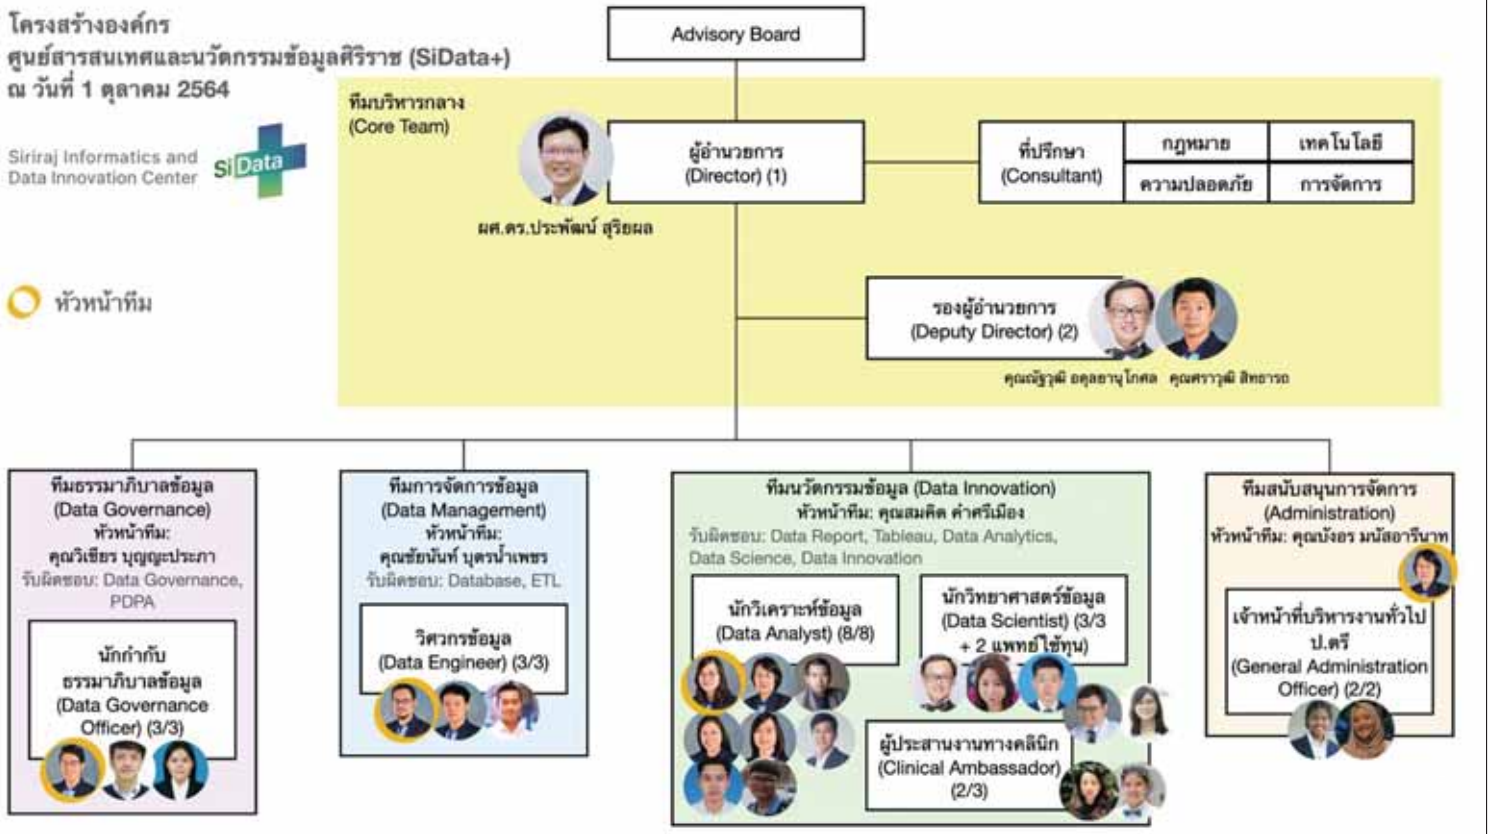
โครงสร้างองค์กร
ศูนย์สารสนเทศและนวัตกรรมข้อมูลศิริราช (SiData+)
ณ วันที่ 1 ตุลาคม 2564

Siriraj Informatics and Data Innovation Center SiData

หัวหน้าทีม

Advisory Board

ทีมบริหารกลาง (Core Team)

ผู้อำนวยการ (Director) (1)

ผศ.ดร.ประพัฒน์ สุริยผล

ที่ปรึกษา (Consultant)

กฎหมาย

เทคโนโลยี

ความปลอดภัย

การจัดการ

รองผู้อำนวยการ (Deputy Director) (2)

คุณณัฐวุฒิ อดุลยานุโกศล คุณศราวุฒิ สิทธารถ

ทีมธรรมาภิบาลข้อมูล (Data Governance)
หัวหน้าทีม: คุณวิเชียร บุญญะประภา
รับผิดชอบ: Data Governance, PDPA

นักกำกับธรรมาภิบาลข้อมูล (Data Governance Officer) (3/3)

ทีมการจัดการข้อมูล (Data Management)
หัวหน้าทีม: คุณชัยนันท์ บุตรน้ำเพชร
รับผิดชอบ: Database, ETL

วิศวกรข้อมูล (Data Engineer) (3/3)

ทีมนวัตกรรมข้อมูล (Data Innovation)
หัวหน้าทีม: คุณสมคิด คำศรีเมือง
รับผิดชอบ: Data Report, Tableau, Data Analytics, Data Science, Data Innovation

นักวิเคราะห์ข้อมูล (Data Analyst) (8/8)

นักวิทยาศาสตร์ข้อมูล (Data Scientist) (3/3 + 2 แพทย์ใช้ทุน)

ผู้ประสานงานทางคลินิก (Clinical Ambassador) (2/3)

ทีมสนับสนุนการจัดการ (Administration)
หัวหน้าทีม: คุณบังอร มนัสอารีนาท

เจ้าหน้าที่บริหารงานทั่วไป ป.ตรี (General Administration Officer) (2/2)